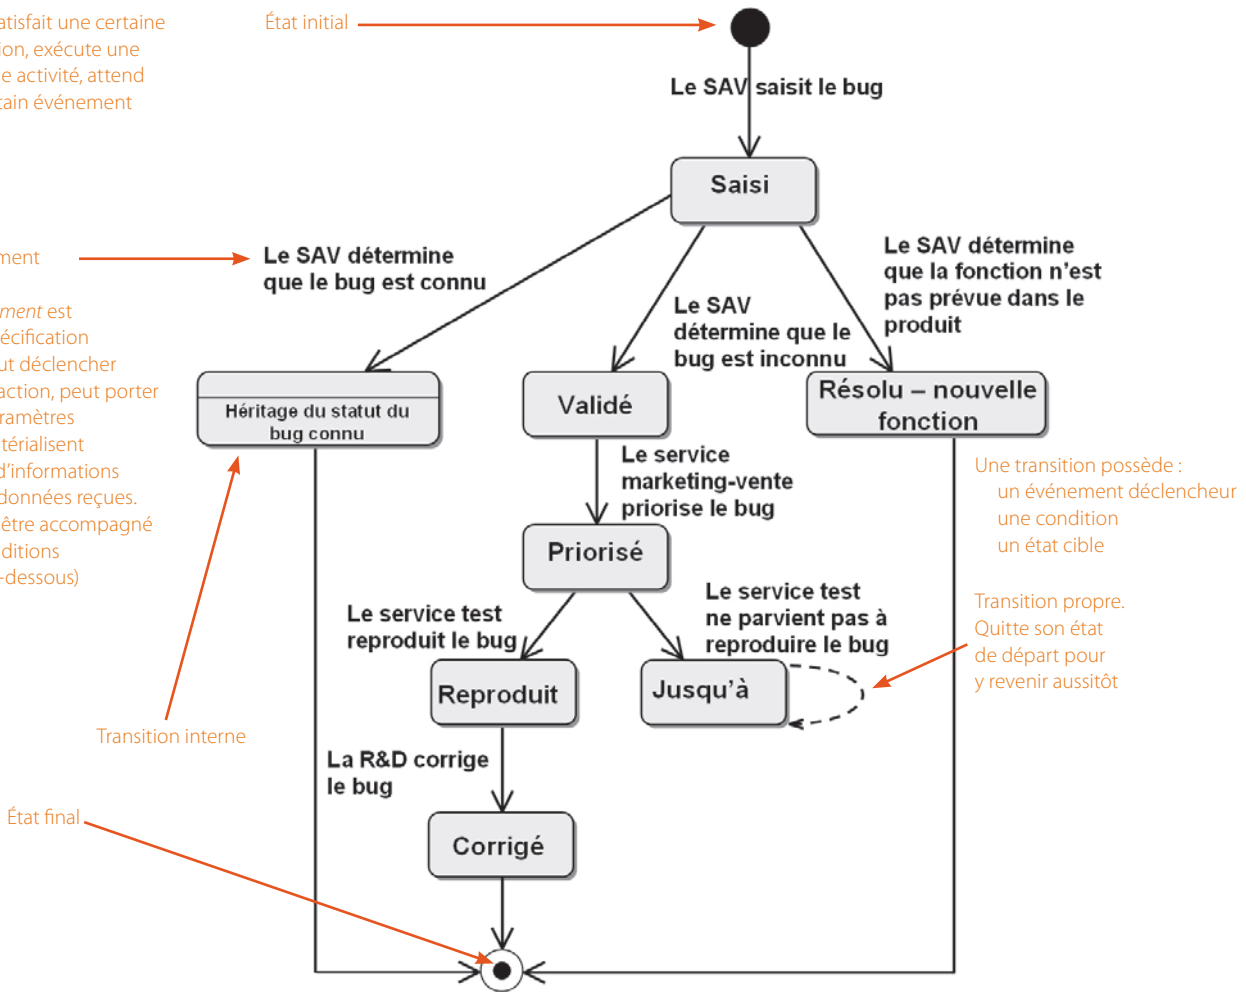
atisfait une certaine
ion, exécute une
e activité, attend
tain événement

État initial

Le SAV saisit le bug

Saisi

ment

Le SAV détermine que le bug est connu

ment est
écification
ut déclencher
action, peut porter
ramètres
térialisent
d'informations
données reçues.
être accompagné
ditions
-dessous)

Le SAV détermine que le bug est inconnu

Le SAV détermine que la fonction n'est pas prévue dans le produit

Héritage du statut du bug connu

Validé

Résolu – nouvelle fonction

Une transition possède :
un événement déclencheur
une condition
un état cible

Le service marketing-vente priorise le bug

Priorisé

Le service test reproduit le bug

Le service test ne parvient pas à reproduire le bug

Transition propre.
Quitte son état de départ pour y revenir aussitôt

Reproduit

Jusqu'à

Transition interne

La R&D corrige le bug

État final

Corrigé